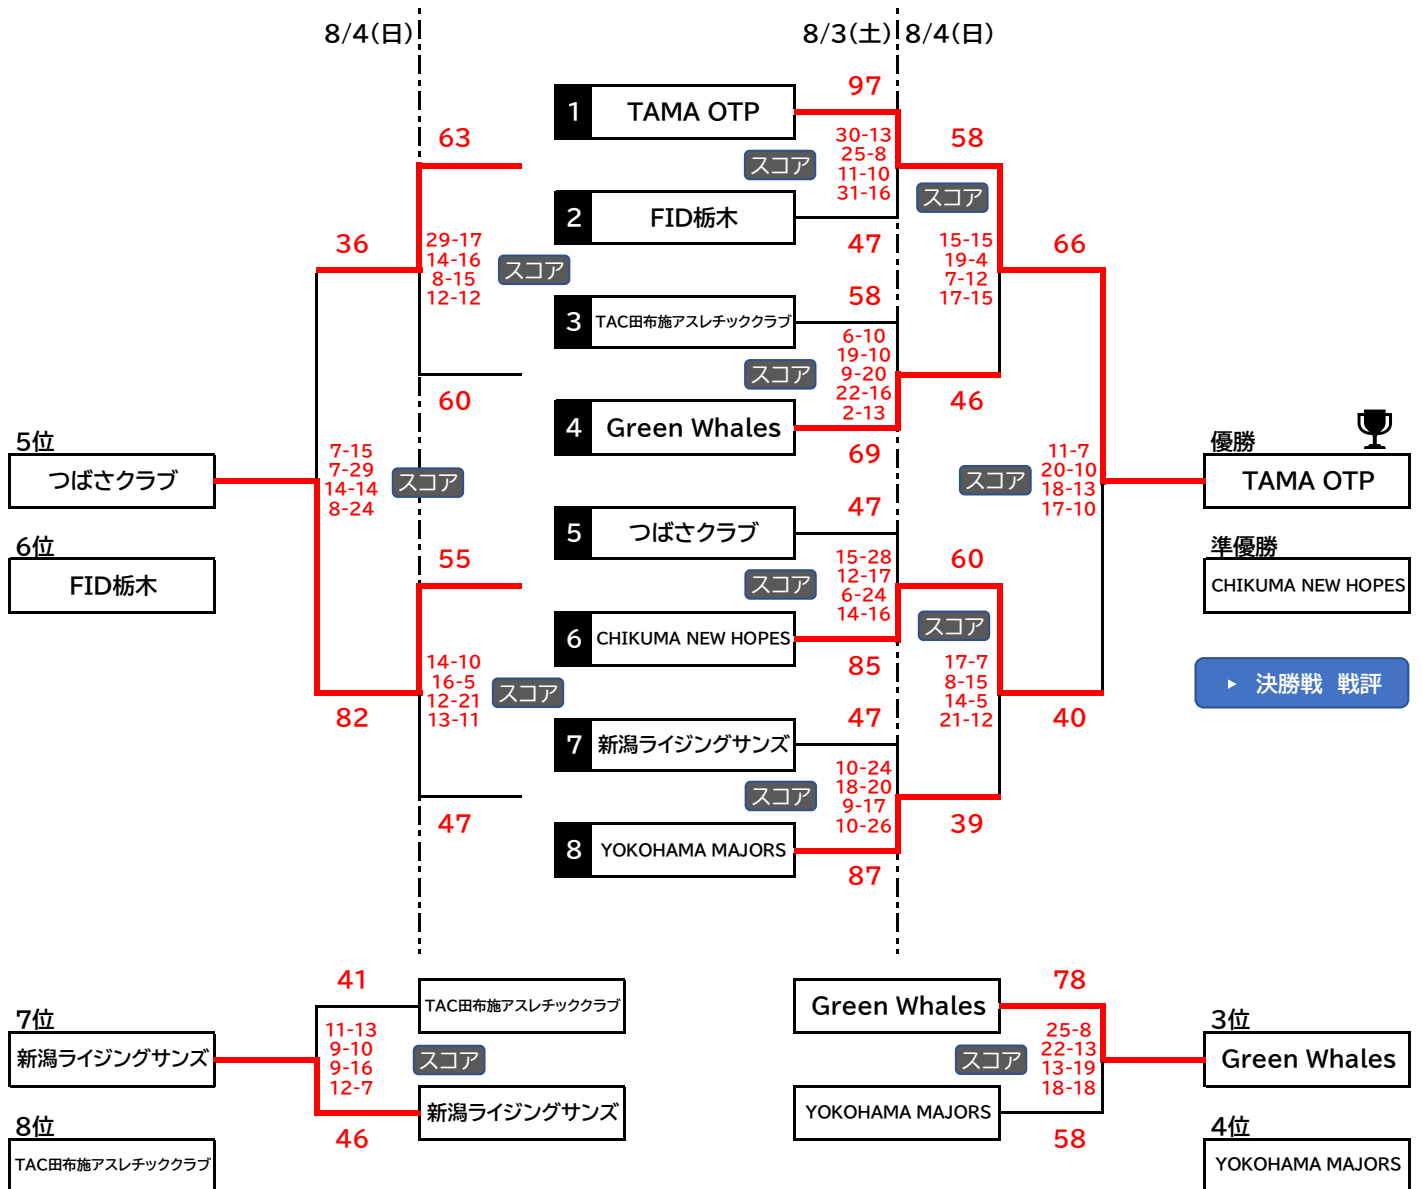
8/4(日)

8/3(土) 8/4(日)

1 TAMA OTP
97
30-13
25-8
11-10
31-16
スコア
2 FID栃木
47

3 TAC田布施アスレチッククラブ
58
6-10
19-10
9-20
22-16
2-13
スコア
4 Green Whales
69

5 つばさクラブ
47
15-28
12-17
6-24
14-16
スコア
6 CHIKUMA NEW HOPES
85

7 新潟ライジングサンズ
47
10-24
18-20
9-17
10-26
スコア
8 YOKOHAMA MAJORS
87

63
29-17
14-16
8-15
12-12
スコア
60

55
14-10
16-5
12-21
13-11
スコア
47

36
7-15
7-29
14-14
8-24
スコア
82

58
15-15
19-4
7-12
17-15
スコア
46

60
17-7
8-15
14-5
21-12
スコア
39

66
11-7
20-10
18-13
17-10
スコア
40

5位
つばさクラブ
6位
FID栃木

優勝
TAMA OTP
準優勝
CHIKUMA NEW HOPES

▸ 決勝戦 戦評

41
TAC田布施アスレチッククラブ
11-13
9-10
9-16
12-7
スコア
新潟ライジングサンズ
46

7位
新潟ライジングサンズ
8位
TAC田布施アスレチッククラブ

Green Whales
78
25-8
22-13
13-19
18-18
スコア
YOKOHAMA MAJORS
58

3位
Green Whales
4位
YOKOHAMA MAJORS